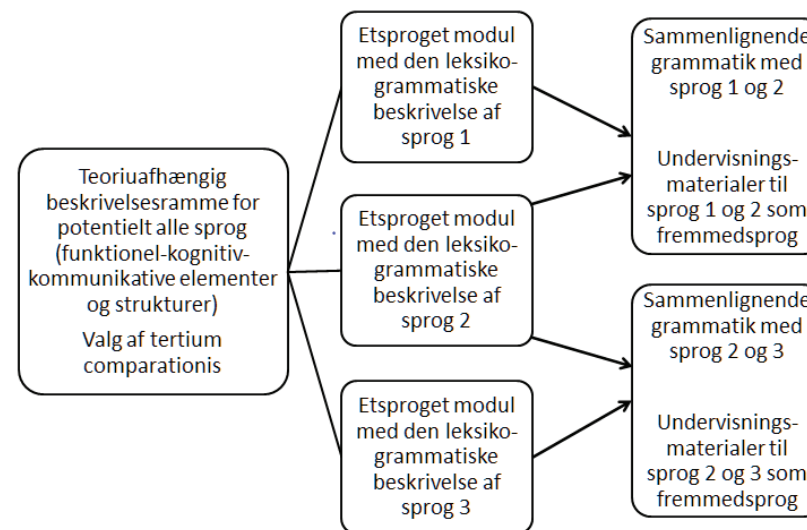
Teoriuafhængig beskrivelsesramme for potentielt alle sprog (funktionel-kognitiv-kommunikative elementer og strukturer)

Valg af tertium comparationis

Etsproget modul med den leksiko-grammatiske beskrivelse af sprog 1

Etsproget modul med den leksiko-grammatiske beskrivelse af sprog 2

Etsproget modul med den leksiko-grammatiske beskrivelse af sprog 3

Sammenlignende grammatik med sprog 1 og 2

Undervisnings-materialer til sprog 1 og 2 som fremmedsprog

Sammenlignende grammatik med sprog 2 og 3

Undervisnings-materialer til sprog 2 og 3 som fremmedsprog